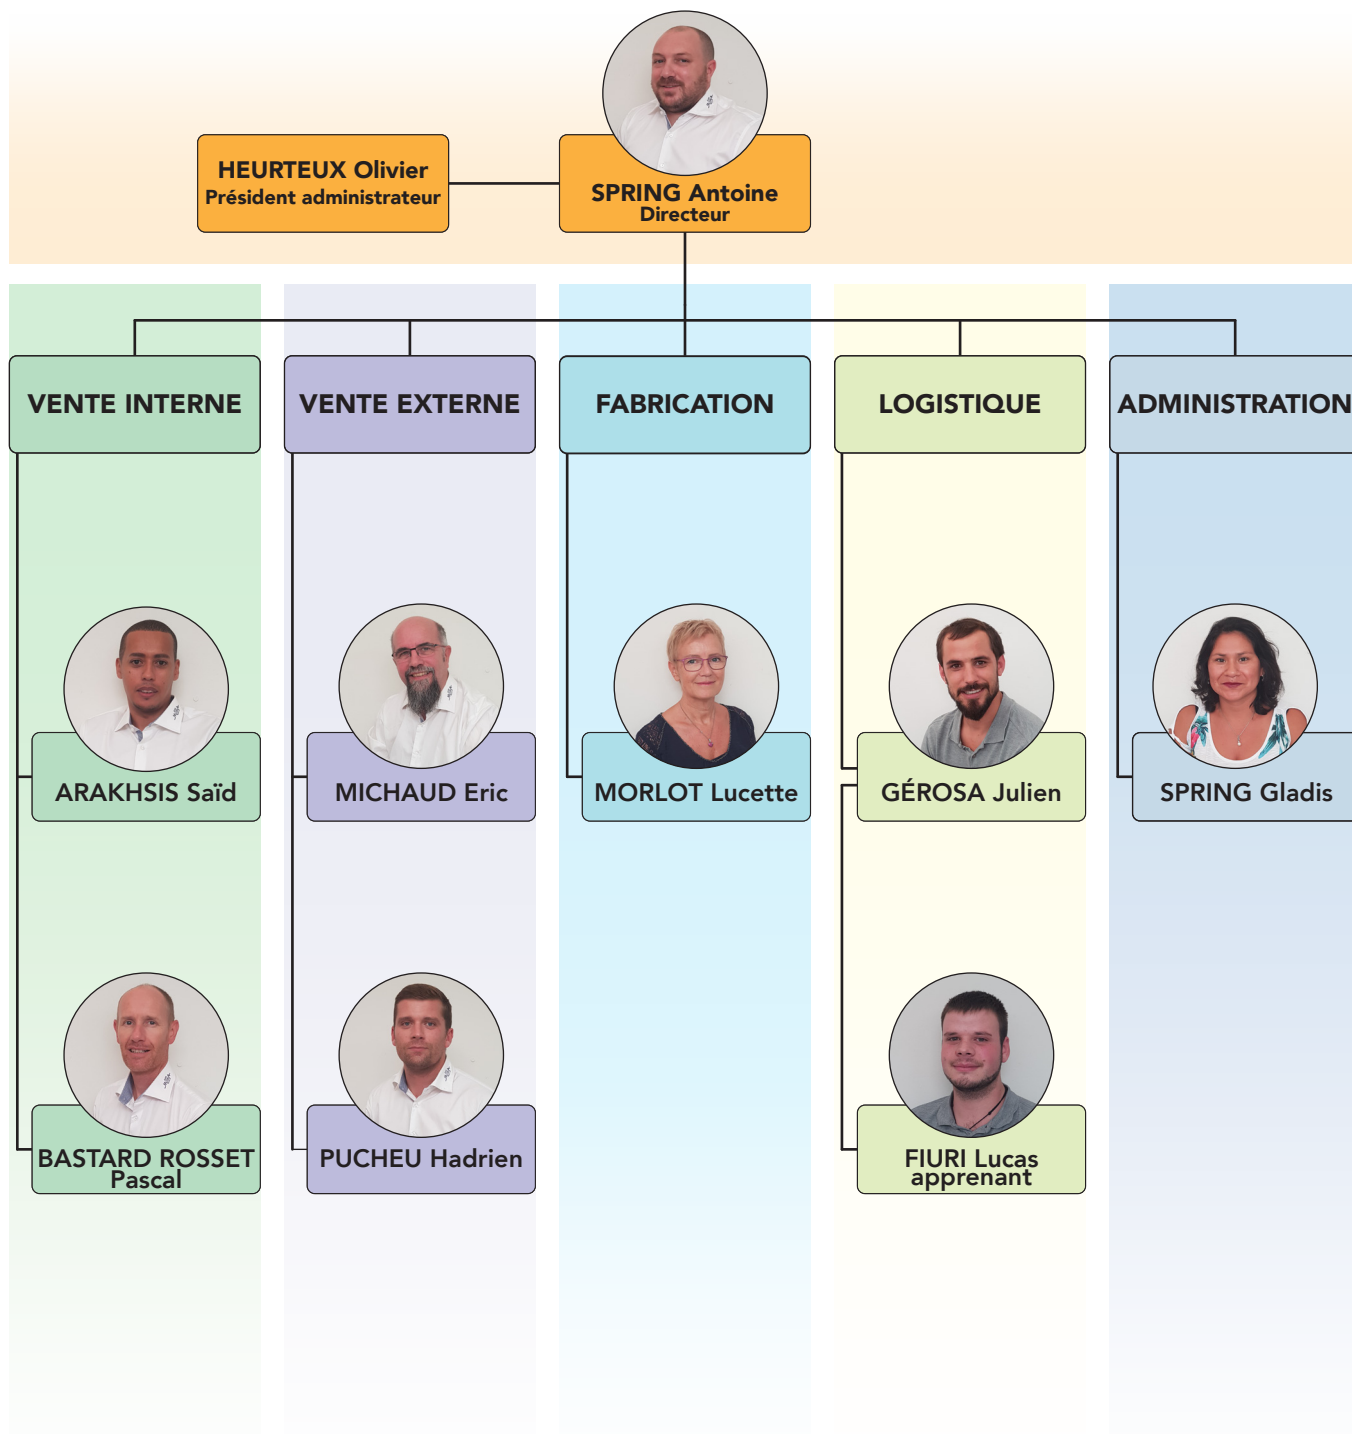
HEURTEUX Olivier
Président administrateur

SPRING Antoine
Directeur

VENTE INTERNE

ARAKHSIS Saïd

BASTARD ROSSET Pascal

VENTE EXTERNE

MICHAUD Eric

PUCHEU Hadrien

FABRICATION

MORLOT Lucette

LOGISTIQUE

GÉROSA Julien

FIURI Lucas
apprenant

ADMINISTRATION

SPRING Gladis